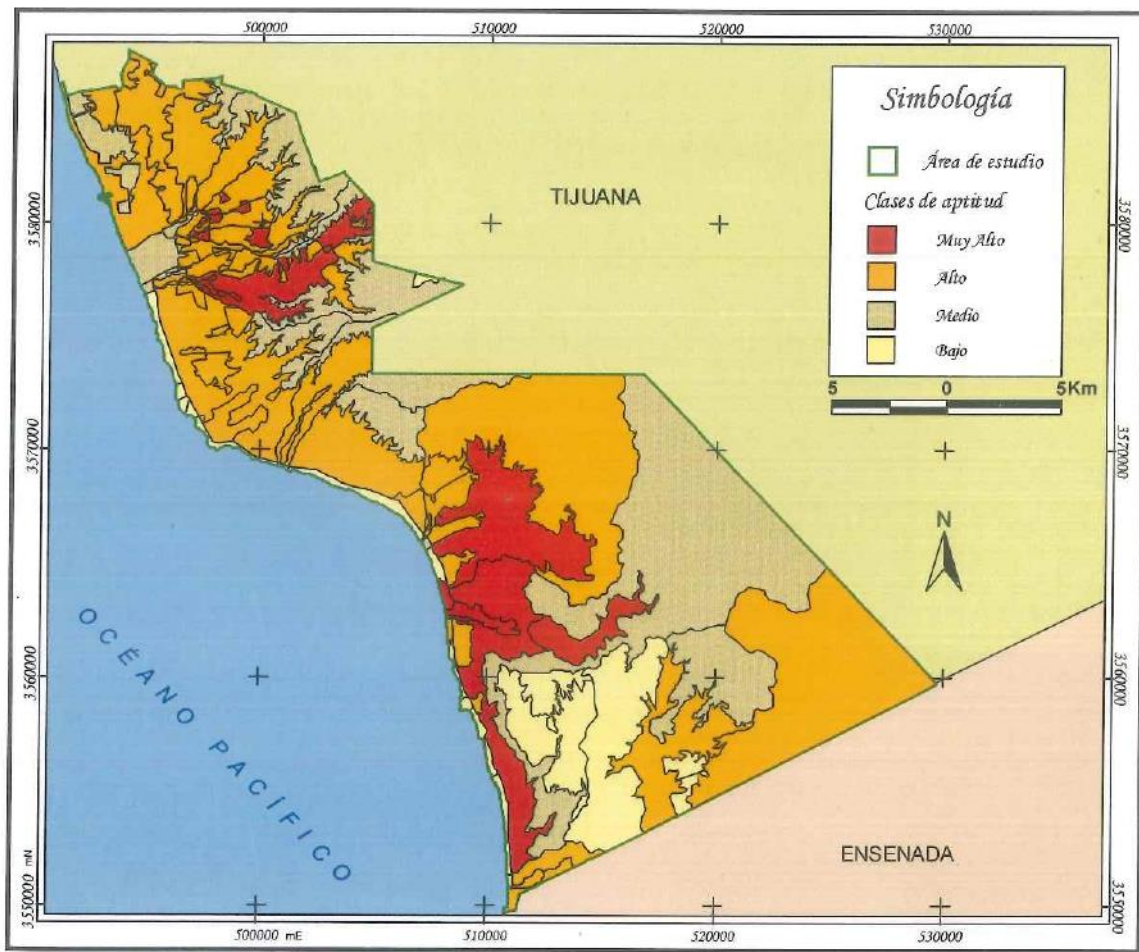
500000
510000
520000
530000

Simbología
Área de estudio
Clases de aptitud
Muy Alto
Alto
Medio
Bajo
5 0 5Km

TIJUANA

3580000
3570000
3560000
3550000 mN

3580000
3570000
3560000
3550000

N

OCÉANO PACIFICO

ENSENADA

500000 mE
510000
520000
530000